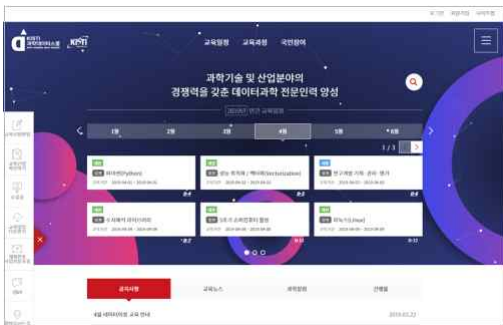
KISTI 과학데이터스쿨 KISTI

교육정보 교육과정 국민참여

과학기술 및 산업분야의
경쟁력을 갖춘 데이터과학 전문인력 양성

2019년 연간 교육일정

1월 2월 3월 4월 5월 6월

1 / 3

파이썬(Python)

R 시계열 데이터 분석

데이터 활용

빅데이터 기초

공지사항 교육뉴스 과학영상 컨텐츠

4월 데이터과학 교육 안내 2019.03.22

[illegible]